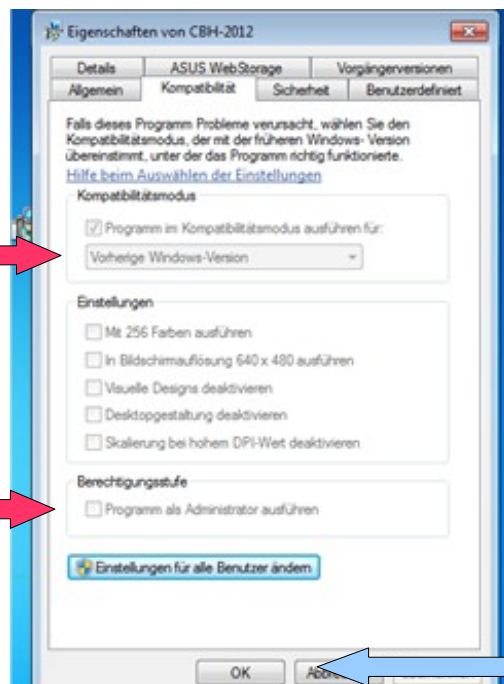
Eigenschaften von CBH-2012

Details | ASUS WebStorage | Vorgängerversionen
Allgemein | Kompatibilität | Sicherheit | Benutzerdefiniert

Falls dieses Programm Probleme verursacht, wählen Sie den Kompatibilitätsmodus, der mit der früheren Windows- Version übereinstimmt, unter der das Programm richtig funktionierte.
Hilfe beim Auswählen der Einstellungen

Kompatibilitätsmodus

Programm im Kompatibilitätsmodus ausführen für:

Vorherige Windows-Version

Einstellungen

Mit 256 Farben ausführen

In Bildschirmauflösung 640 x 480 ausführen

Visuelle Designs deaktivieren

Desktopgestaltung deaktivieren

Skalierung bei hohem DPI-Wert deaktivieren

Berechtigungsstufe

Programm als Administrator ausführen

Einstellungen für alle Benutzer ändern

OK | Abbre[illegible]